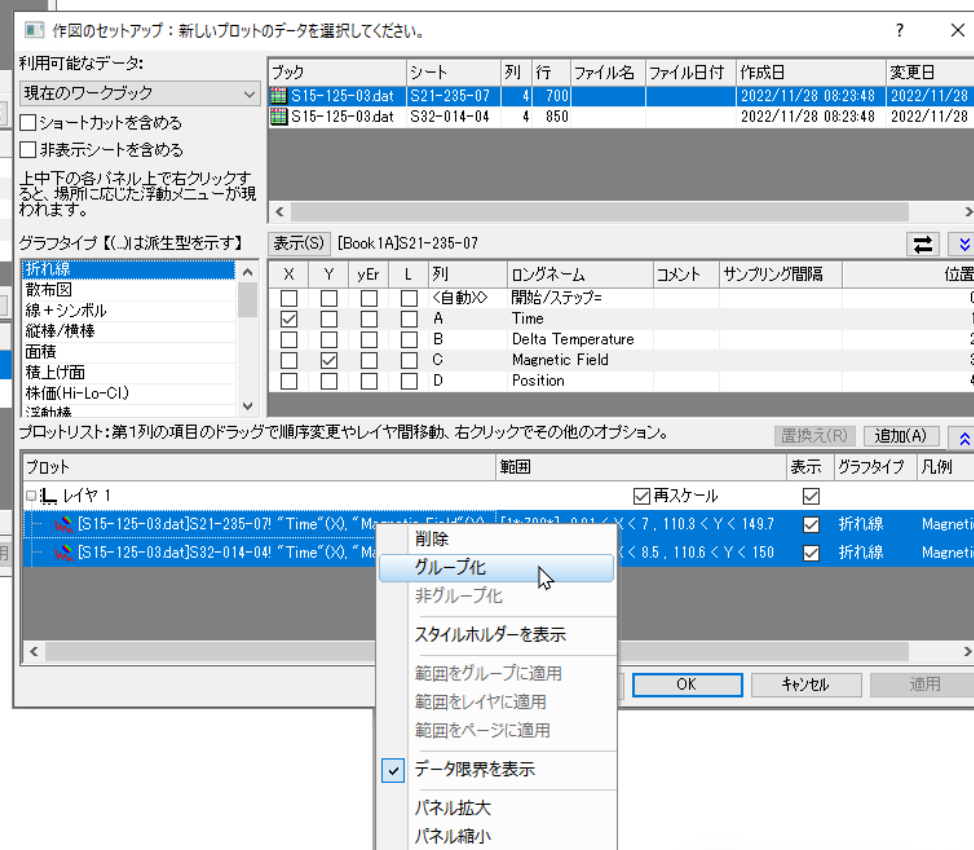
作図のセットアップ：新しいプロットのデータを選択してください。

?

利用可能なデータ:

現在のワークブック

ショートカットを含める

非表示シートを含める

上中下の各パネル上で右クリックすると、場所に応じた浮動メニューが現われます。

| ブック | シート | 列 | 行 | ファイル名 | ファイル日付 | 作成日 | 変更日 |
|---|---|---|---|---|---|---|---|
| S15-125-03.dat | S21-235-07 | 4 | 700 | | | 2022/11/28 08:23:48 | 2022/11/28 |
| S15-125-03.dat | S32-014-04 | 4 | 850 | | | 2022/11/28 08:23:48 | 2022/11/28 |

グラフタイプ【(...)は派生型を示す】

折れ線
散布図
線＋シンボル
縦棒/横棒
面積
積上げ面
株価(Hi-Lo-Cl)
浮動棒

表示(S) [Book1A]S21-235-07

| X | Y | yEr | L | 列 | ロングネーム | コメント | サンプリング間隔 | 位置 |
|---|---|---|---|---|---|---|---|---|
| | | | | <自動X> | 開始/ステップ= | | | 0 |
| ☑ | | | | A | Time | | | 1 |
| | | | | B | Delta Temperature | | | 2 |
| | ☑ | | | C | Magnetic Field | | | 3 |
| | | | | D | Position | | | 4 |

プロットリスト：第1列の項目のドラッグで順序変更やレイヤ間移動、右クリックでその他のオプション。

置換え(R) 追加(A)

| プロット | 範囲 | 表示 | グラフタイプ | 凡例 |
|---|---|---|---|---|
| レイヤ 1 | ☑再スケール | ☑ | | |
| [S15-125-03.dat]S21-235-07! "Time"(X), "Magnetic Field"(Y) | [1*:700*] 0.01 < X < 7 , 110.3 < Y < 149.7 | ☑ | 折れ線 | Magnetic |
| [S15-125-03.dat]S32-014-04! "Time"(X), "Ma | < X < 8.5 , 110.6 < Y < 150 | ☑ | 折れ線 | Magnetic |

削除
グループ化
非グループ化
スタイルホルダーを表示
範囲をグループに適用
範囲をレイヤに適用
範囲をページに適用
データ限界を表示
パネル拡大
パネル縮小

OK キャンセル 適用